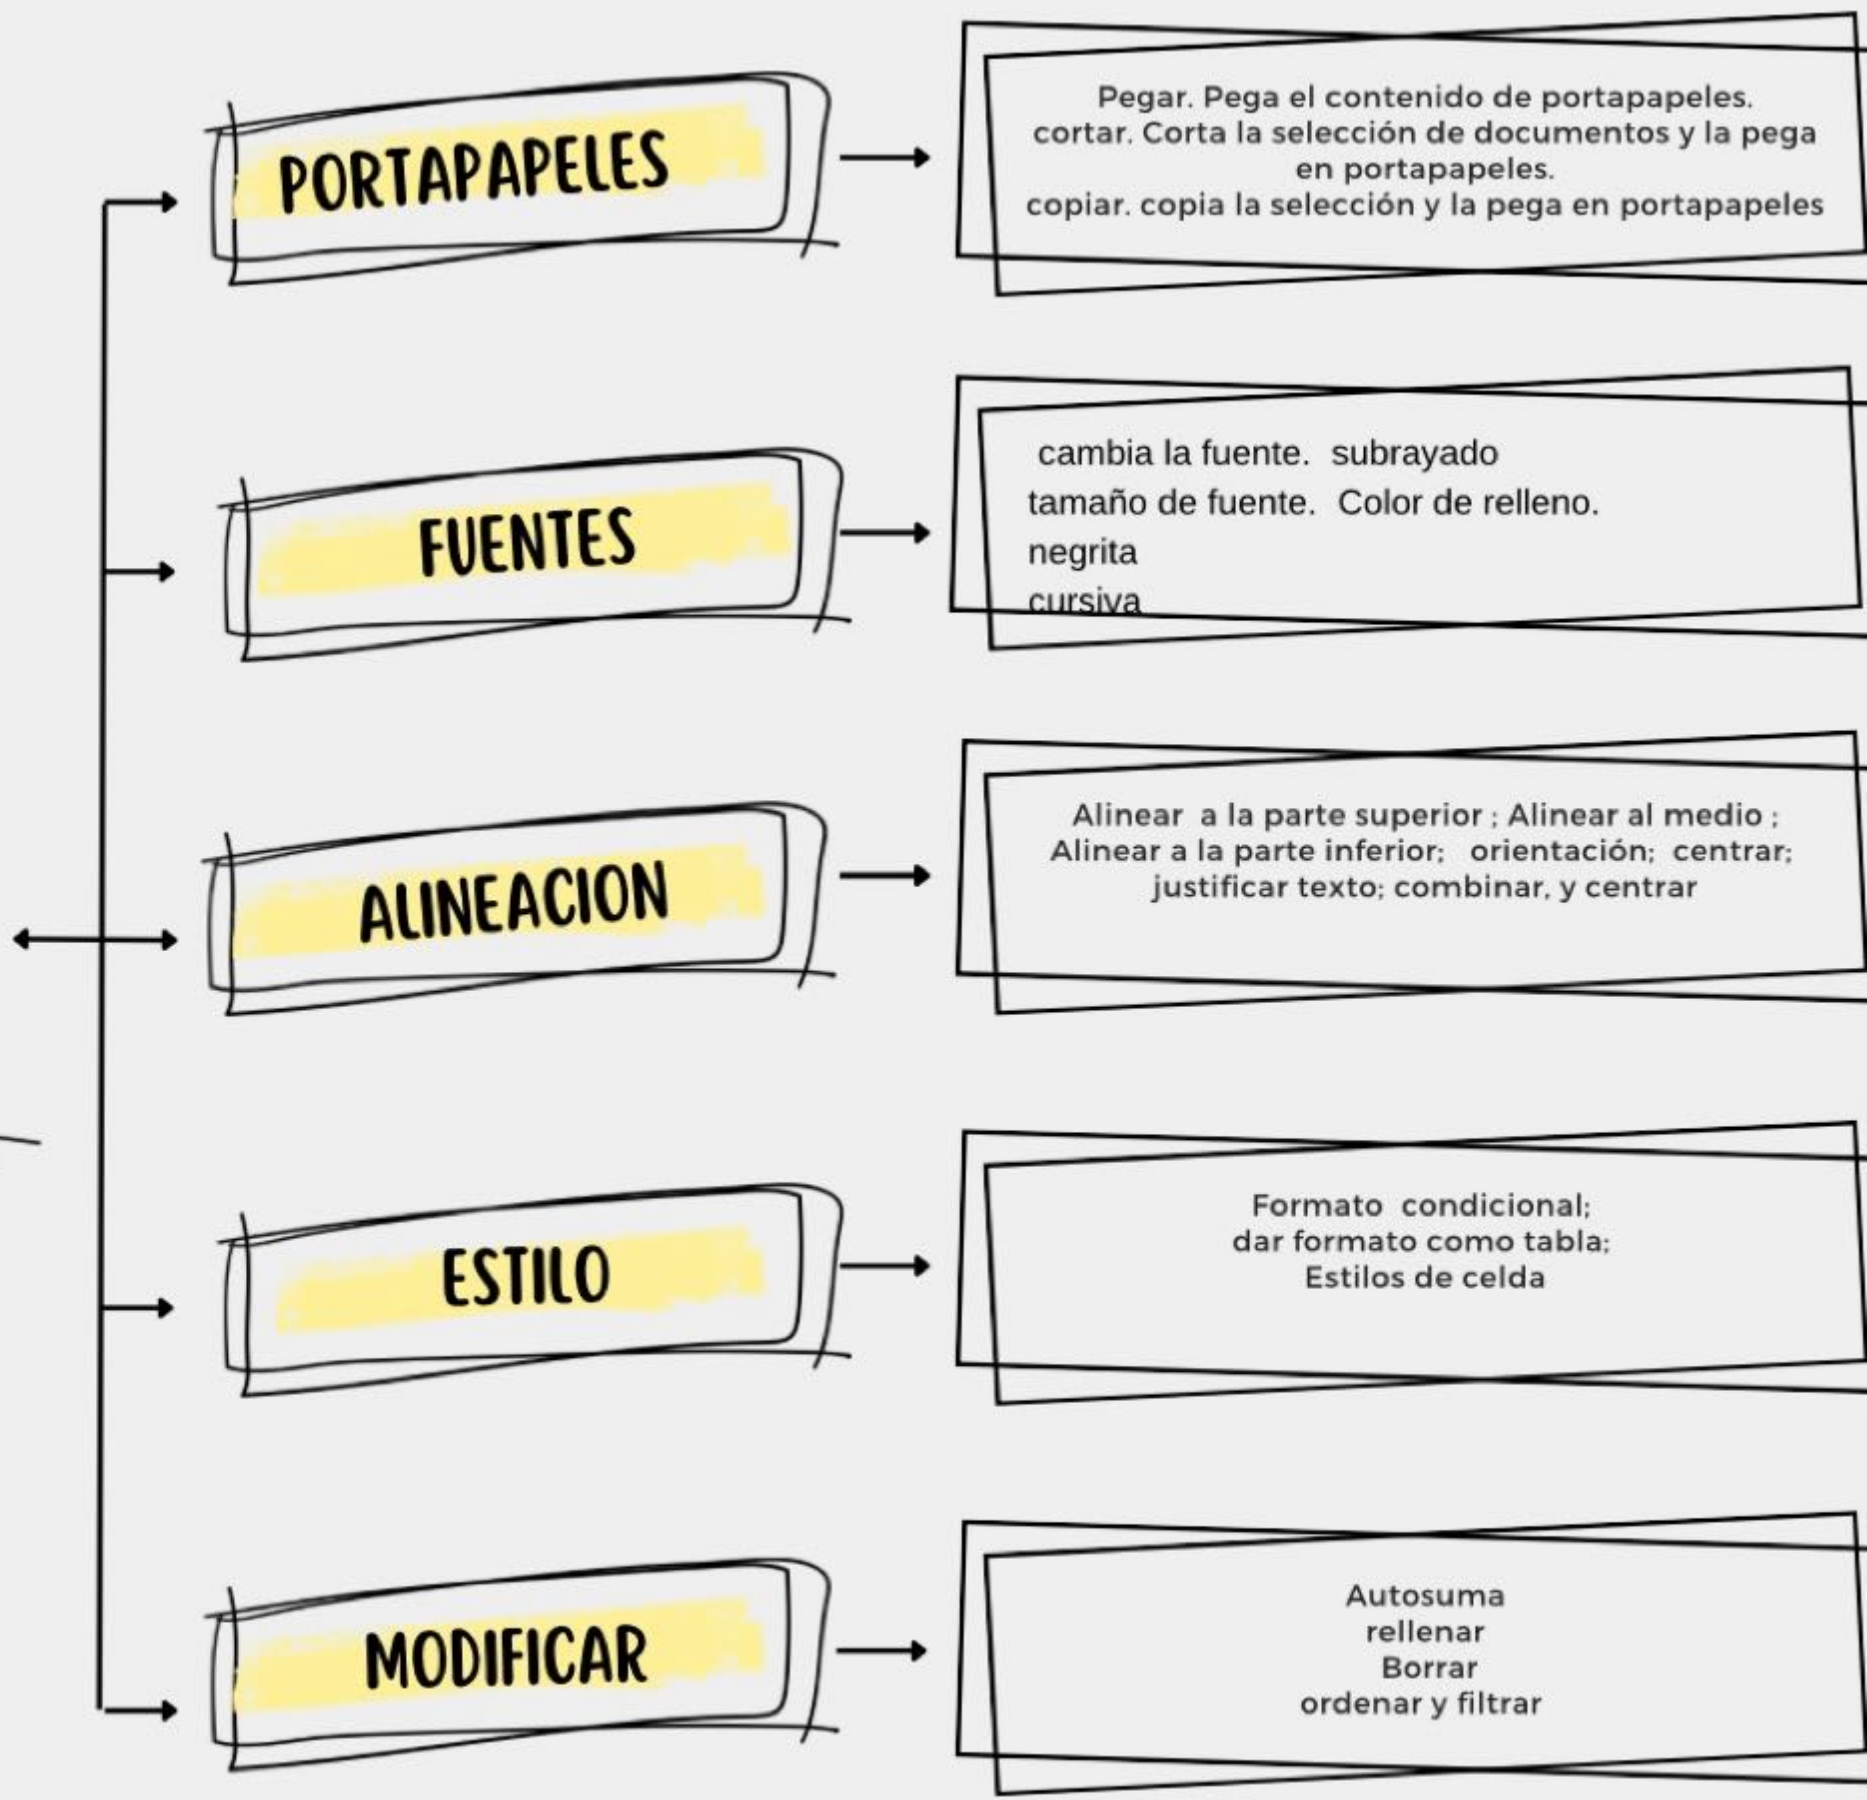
PORTAPAPELES

Pegar. Pega el contenido de portapapeles.
cortar. Corta la selección de documentos y la pega en portapapeles.
copiar. copia la selección y la pega en portapapeles

FUENTES

cambia la fuente. subrayado
tamaño de fuente. Color de relleno.
negrita
cursiva

ALINEACION

Alinear a la parte superior ; Alinear al medio ; Alinear a la parte inferior; orientación; centrar; justificar texto; combinar, y centrar

ESTILO

Formato condicional;
dar formato como tabla;
Estilos de celda

MODIFICAR

Autosuma
rellenar
Borrar
ordenar y filtrar